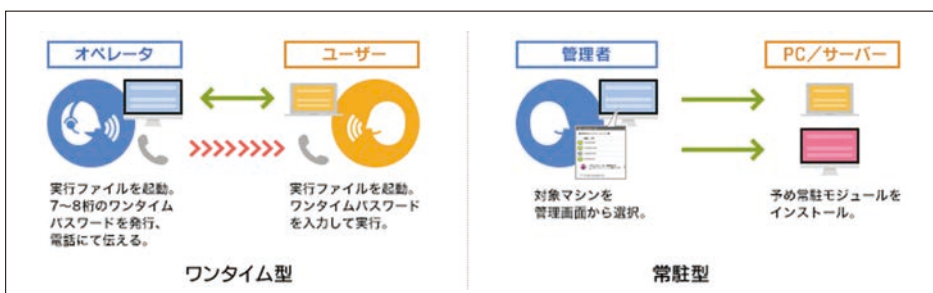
オペレータ

ユーザー

実行ファイルを起動。7~8桁のワンタイムパスワードを発行、電話にて伝える。

実行ファイルを起動。ワンタイムパスワードを入力して実行。

ワンタイム型

管理者

PC/サーバー

対象マシンを管理画面から選択。

予め常駐モジュールをインストール。

常駐型